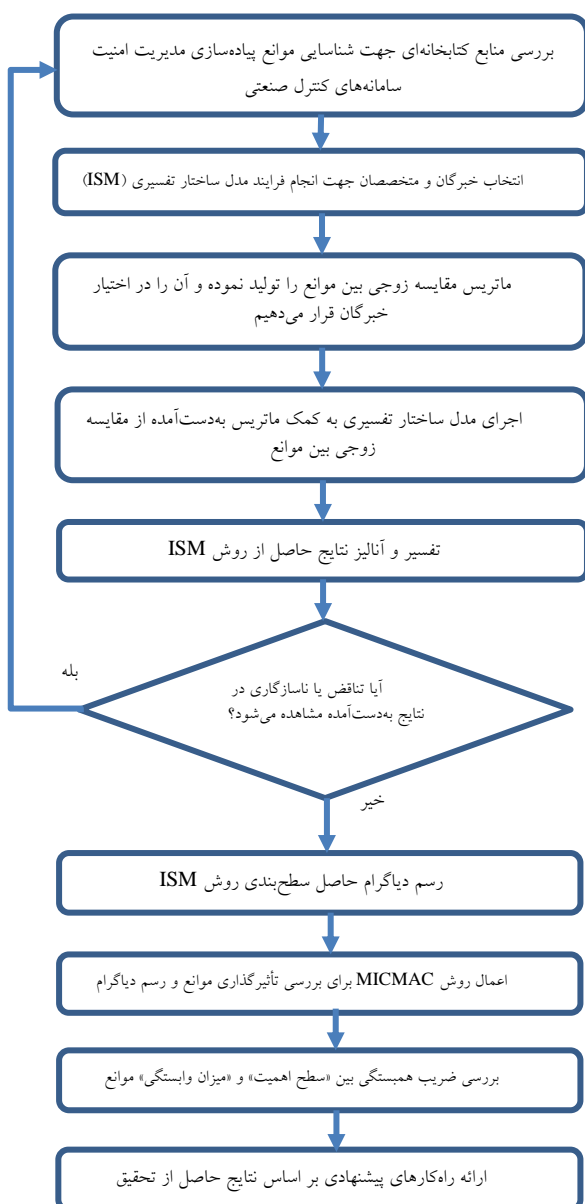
بررسی منابع کتابخانه‌ای جهت شناسایی موانع پیاده‌سازی مدیریت امنیت سامانه‌های کنترل صنعتی

انتخاب خبرگان و متخصصان جهت انجام فرایند مدل ساختار تفسیری (ISM)

ماتریس مقایسه زوجی بین موانع را تولید نموده و آن را در اختیار خبرگان قرار می‌دهیم

اجرای مدل ساختار تفسیری به کمک ماتریس به‌دست‌آمده از مقایسه زوجی بین موانع

تفسیر و آنالیز نتایج حاصل از روش ISM

بله

آیا تناقض یا ناسازگاری در نتایج به‌دست‌آمده مشاهده می‌شود؟

خیر

رسم دیاگرام حاصل سطح‌بندی روش ISM

اعمال روش MICMAC برای بررسی تأثیرگذاری موانع و رسم دیاگرام

بررسی ضریب همبستگی بین «سطح اهمیت» و «میزان وابستگی» موانع

ارائه راه‌کارهای پیشنهادی بر اساس نتایج حاصل از تحقیق